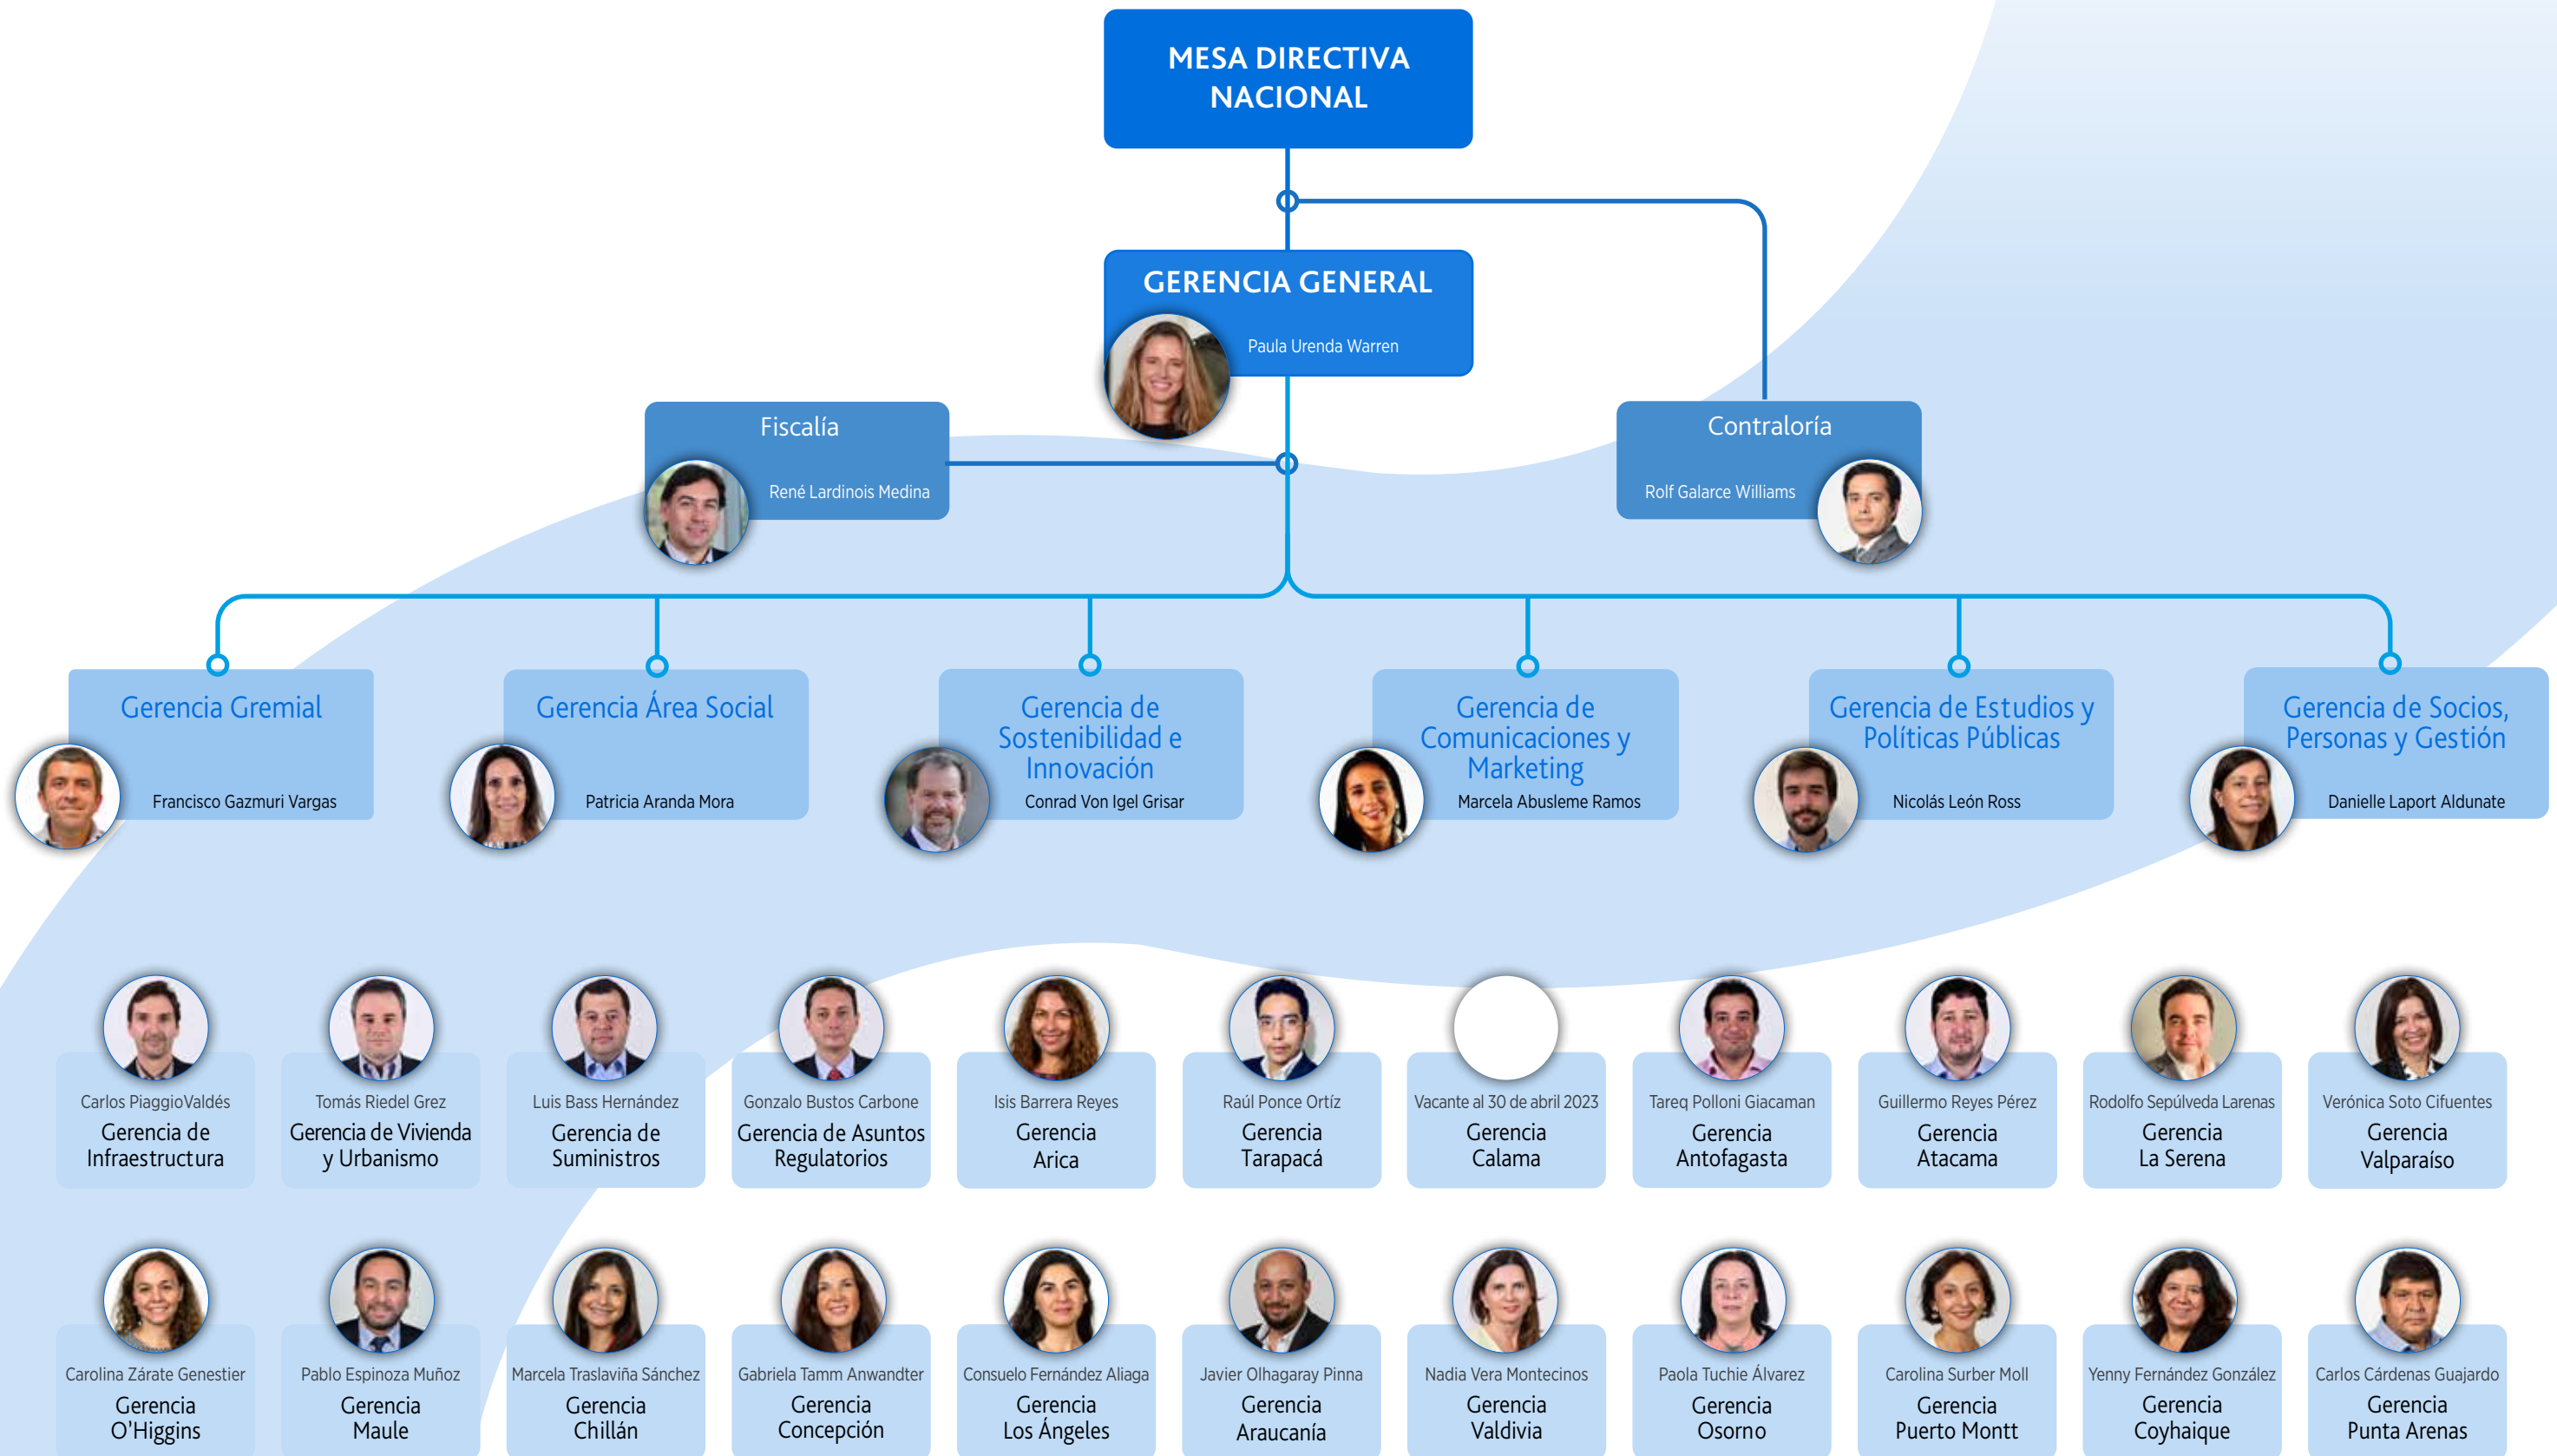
MESA DIRECTIVA NACIONAL

GERENCIA GENERAL
Paula Urenda Warren

Fiscalía
René Lardinois Medina

Contraloría
Rolf Galarce Williams

Gerencia Gremial
Francisco Gazmuri Vargas

Gerencia Área Social
Patricia Aranda Mora

Gerencia de Sostenibilidad e Innovación
Conrad Von Igel Grisar

Gerencia de Comunicaciones y Marketing
Marcela Abusleme Ramos

Gerencia de Estudios y Políticas Públicas
Nicolás León Ross

Gerencia de Socios, Personas y Gestión
Danielle Laport Aldunate

Carlos PiaggioValdés
Gerencia de Infraestructura

Tomás Riedel Grez
Gerencia de Vivienda y Urbanismo

Luis Bass Hernández
Gerencia de Suministros

Gonzalo Bustos Carbone
Gerencia de Asuntos Regulatorios

Isis Barrera Reyes
Gerencia Arica

Raúl Ponce Ortíz
Gerencia Tarapacá

Vacante al 30 de abril 2023
Gerencia Calama

Tareq Polloni Giacaman
Gerencia Antofagasta

Guillermo Reyes Pérez
Gerencia Atacama

Rodolfo Sepúlveda Larenas
Gerencia La Serena

Verónica Soto Cifuentes
Gerencia Valparaíso

Carolina Zárate Genestier
Gerencia O'Higgins

Pablo Espinoza Muñoz
Gerencia Maule

Marcela Traslaviña Sánchez
Gerencia Chillán

Gabriela Tamm Anwandter
Gerencia Concepción

Consuelo Fernández Aliaga
Gerencia Los Ángeles

Javier Olhagaray Pinna
Gerencia Araucanía

Nadia Vera Montecinos
Gerencia Valdivia

Paola Tuchie Álvarez
Gerencia Osorno

Carolina Surber Moll
Gerencia Puerto Montt

Yenny Fernández González
Gerencia Coyhaique

Carlos Cárdenas Guajardo
Gerencia Punta Arenas